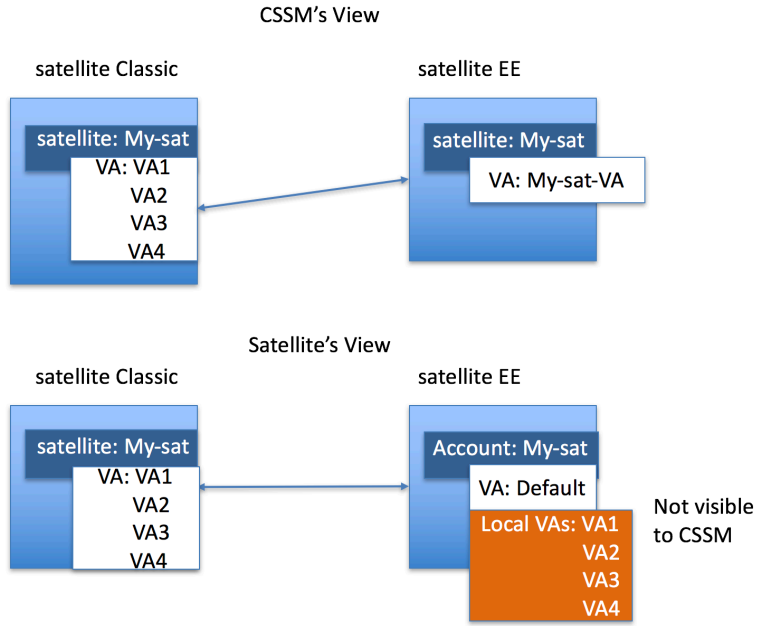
CSSM's View

satellite Classic

satellite: My-sat

VA: VA1
VA2
VA3
VA4

satellite EE

satellite: My-sat

VA: My-sat-VA

Satellite's View

satellite Classic

satellite: My-sat

VA: VA1
VA2
VA3
VA4

satellite EE

Account: My-sat

VA: Default

Local VAs: VA1
VA2
VA3
VA4

Not visible to CSSM